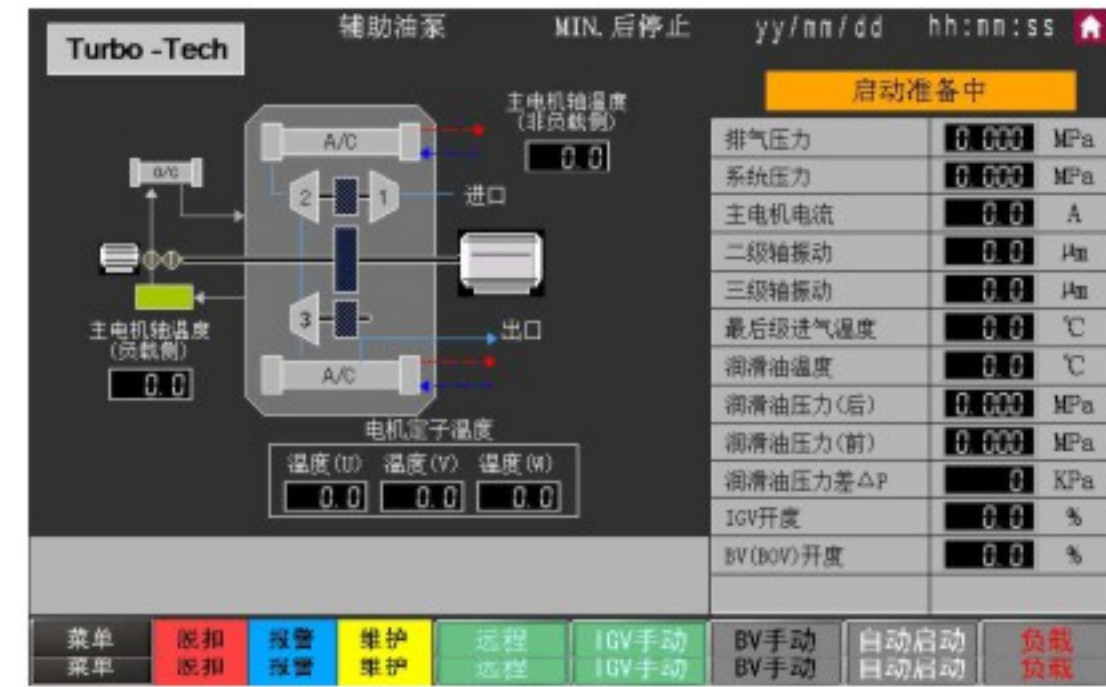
Turbo -Tech

辅助油泵 MIN. 后停止 yy/mm/dd hh:mm:ss

启动准备中

主电机轴温度
(非负载侧)
0.0

A/C

A/C

2 1

进口

3

出口

A/C

主电机轴温度
(负载侧)
0.0

电机定子温度

| 温度(U) | 温度(V) | 温度(W) |
|---|---|---|
| 0.0 | 0.0 | 0.0 |

| | | |
|---|---|---|
| 排气压力 | 0.000 | MPa |
| 系统压力 | 0.000 | MPa |
| 主电机电流 | 0.0 | A |
| 二级轴振动 | 0.0 | μm |
| 三级轴振动 | 0.0 | μm |
| 最后级进气温度 | 0.0 | ℃ |
| 润滑油温度 | 0.0 | ℃ |
| 润滑油压力(后) | 0.000 | MPa |
| 润滑油压力(前) | 0.000 | MPa |
| 润滑油压力差△P | 0 | KPa |
| IGV开度 | 0.0 | % |
| BV(BOV)开度 | 0.0 | % |

菜单 菜单 脱扣 脱扣 报警 报警 维护 维护 远程 远程 IGV手动 IGV手动 BV手动 BV手动 自动启动 自动启动 负载 负载